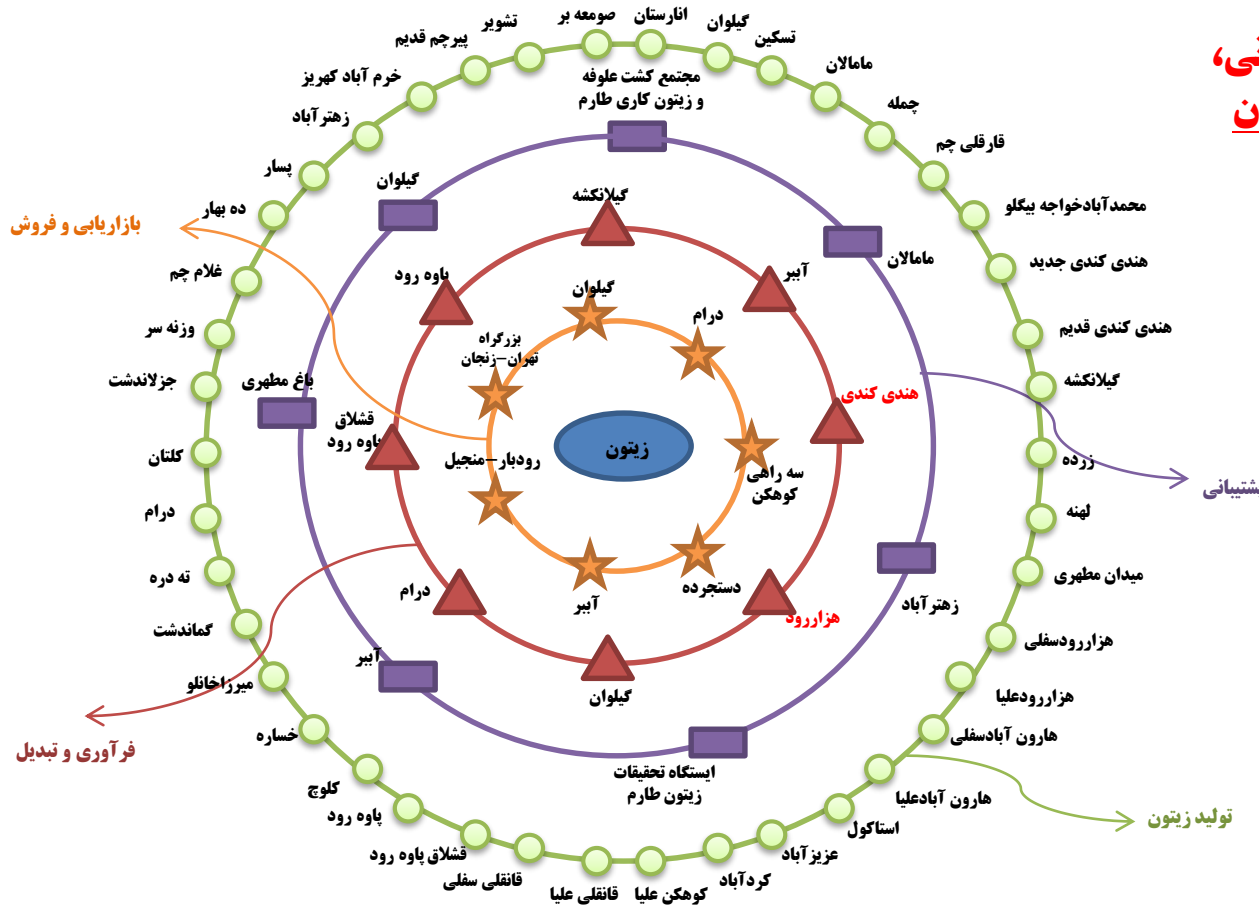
نی،
ن

صومعه بر
انارستان
تشویر
گیلوان
پیرچم قدیم
تسکین
خرم آباد کهریز
مامالان
زهترآباد
چمله
قارقلی چم
پسار
محمدآبادخواجه بیگلو
ده بهار
هندی کندی جدید
غلام چم
هندی کندی قدیم
وزنه سر
گیلانکشه
جزلاندشت
زرده
کلتان
لهنه
درام
میدان مطهری
ته دره
هزاررودسفلی
گماندشت
هزاررودعلیا
میرزاخانلو
هارون آبادسفلی
خساره
هارون آبادعلیا
کلوچ
استاکول
پاوه رود
عزیزآباد
قشلاق پاوه رود
کردآباد
قانقلی سفلی
کوهکن علیا
قانقلی علیا

مجتمع کشت علوفه و زیتون کاری طارم
گیلوان
مامالان
باغ مطهری
هندی کندی
زهترآباد
آبیر
ایستگاه تحقیقات زیتون طارم

گیلانکشه
آبیر
پاوه رود
قشلاق پاوه رود
درام
هزاررود
گیلوان

گیلوان
درام
بزرگراه تهران–زنجان
رودبار–منجیل
زیتون
سه راهی کوهکن
دستجرده
آبیر

بازاریابی و فروش
فرآوری و تبدیل
شتیبانی
تولید زیتون